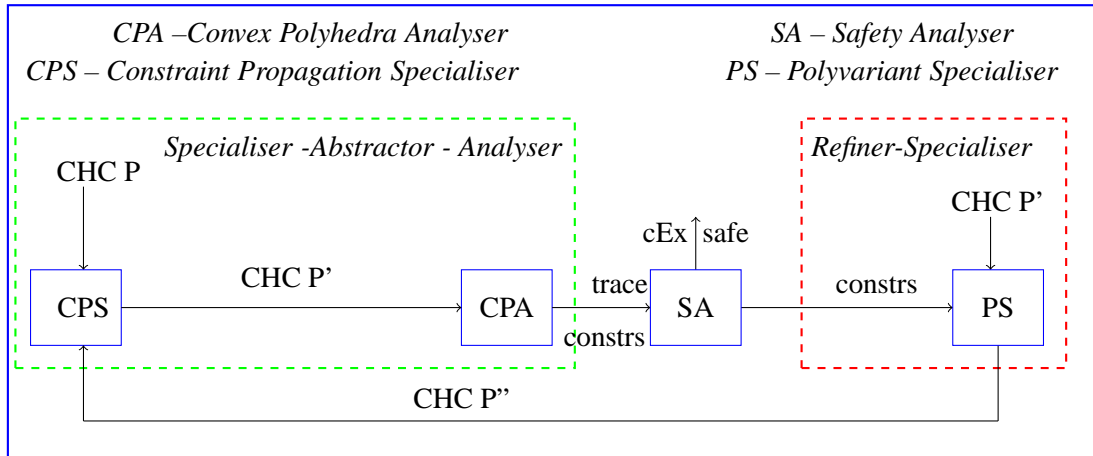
CPA –Convex Polyhedra Analyser
CPS – Constraint Propagation Specialiser

SA – Safety Analyser
PS – Polyvariant Specialiser

Specialiser -Abstractor - Analyser

Refiner-Specialiser

CHC P

CHC P'

cEx safe

CPS

CHC P'

CPA

trace

constrs

SA

constrs

PS

CHC P"